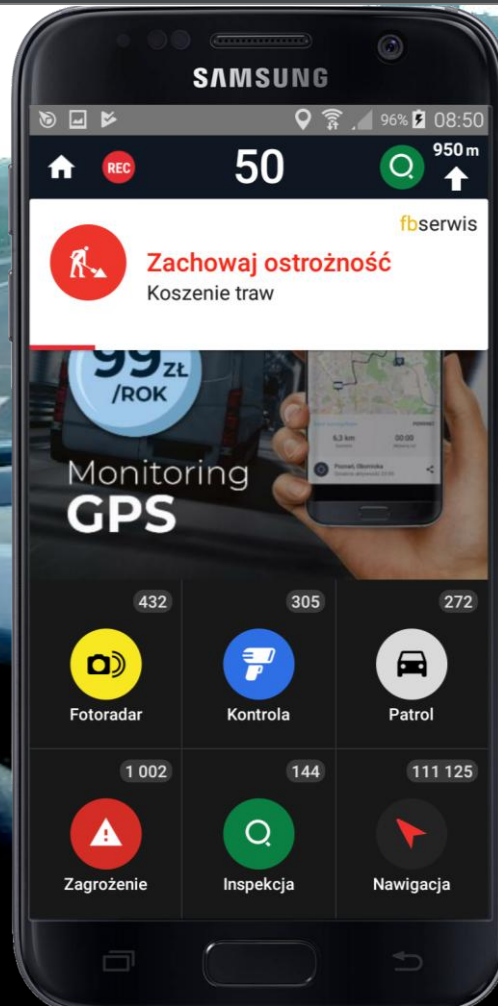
SAMSUNG

96% 08:50

REC 50 950 m

fbserwis

Zachowaj ostrożność

Koszenie traw

99 ZŁ /ROK

Monitoring GPS

6,3 km

00:00

Poznań, Bukowska

432

Fotoradar

305

Kontrola

272

Patrol

1 002

Zagrożenie

144

Inspekcja

111 125

Nawigacja